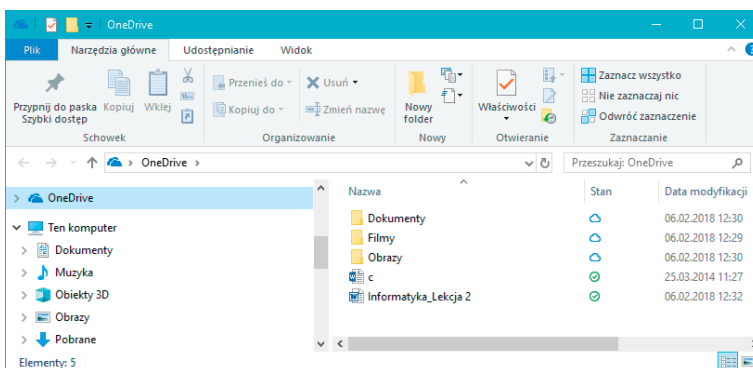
OneDrive

Plik | Narzędzia główne | Udostępnianie | Widok

Przypnij do paska Szybki dostęp | Kopiuj | Wklej
Schowek

Przenieś do | Usuń | Kopiuj do | Zmień nazwę
Organizowanie

Nowy folder
Nowy

Właściwości
Otwieranie

Zaznacz wszystko
Nie zaznaczaj nic
Odwróć zaznaczenie
Zaznaczanie

> OneDrive >

Przeszukaj: OneDrive

OneDrive
Ten komputer
Dokumenty
Muzyka
Obiekty 3D
Obrazy
Pobrane

| Nazwa | Stan | Data modyfikacji |
|---|---|---|
| Dokumenty | | 06.02.2018 12:30 |
| Filmy | | 06.02.2018 12:29 |
| Obrazy | | 06.02.2018 12:30 |
| c | | 25.03.2014 11:27 |
| Informatyka_Lekcja 2 | | 06.02.2018 12:32 |

Elementy: 5